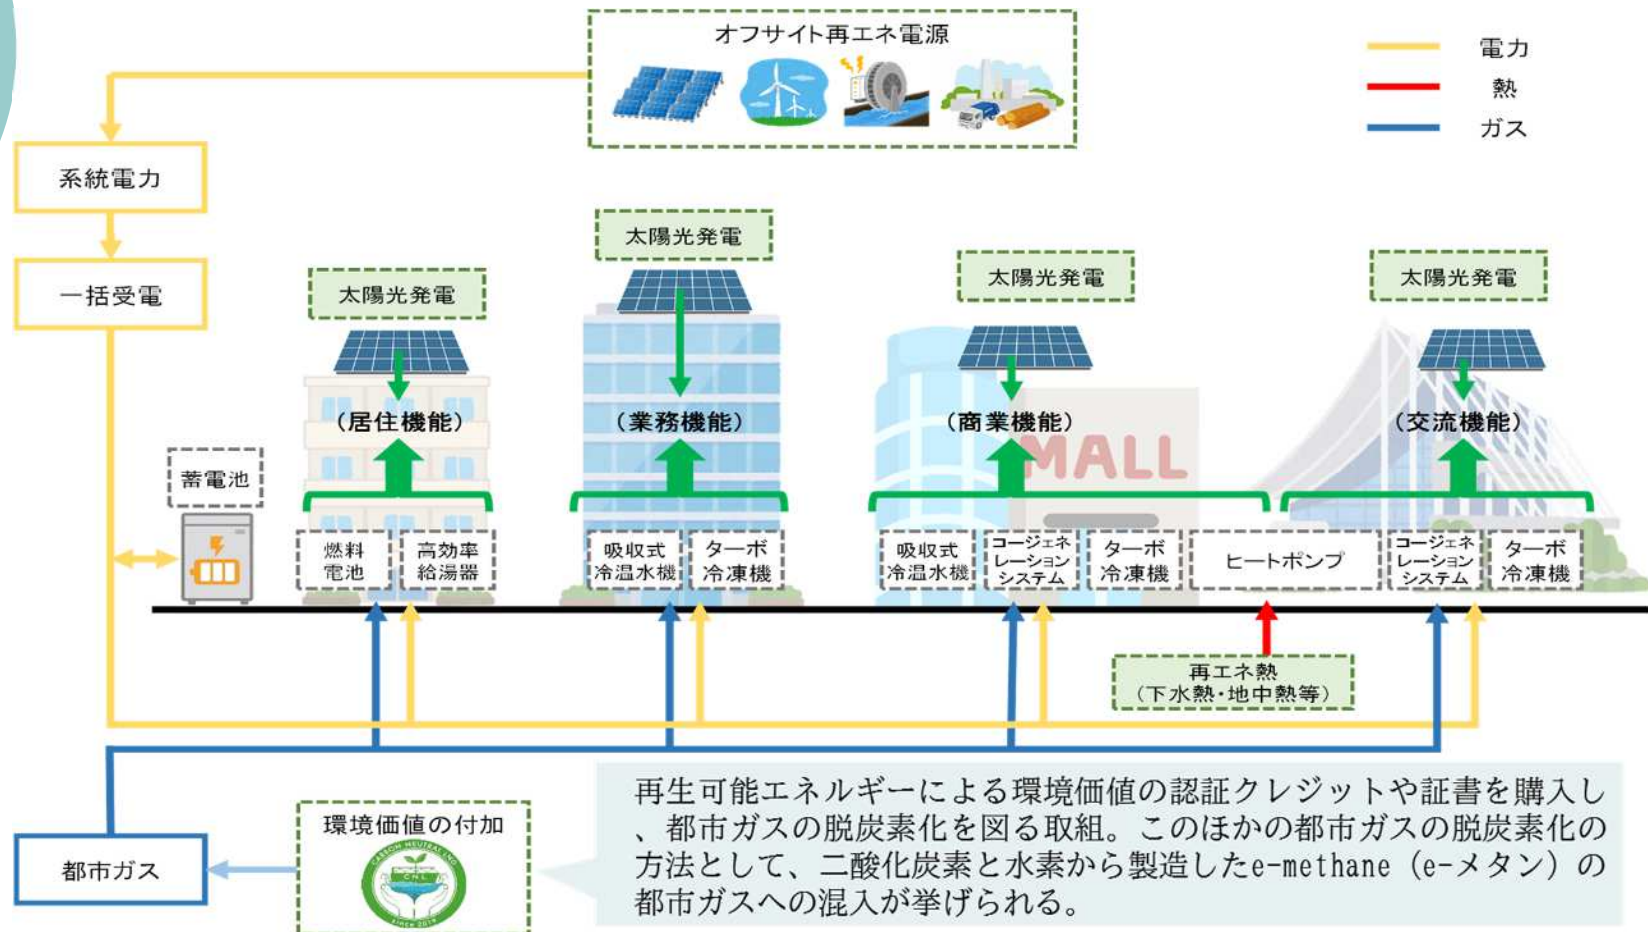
オフサイト再エネ電源

電力
熱
ガス

系統電力

一括受電

太陽光発電

太陽光発電

太陽光発電

太陽光発電

（居住機能）

（業務機能）

（商業機能）

MALL

（交流機能）

蓄電池

燃料電池

高効率給湯器

吸収式冷温水機

ターボ冷凍機

吸収式冷温水機

コージェネレーションシステム

ターボ冷凍機

ヒートポンプ

コージェネレーションシステム

ターボ冷凍機

再エネ熱
（下水熱・地中熱等）

環境価値の付加

CARBON NEUTRAL LNG
CNL
Since 2019

都市ガス

再生可能エネルギーによる環境価値の認証クレジットや証書を購入し、都市ガスの脱炭素化を図る取組。このほかの都市ガスの脱炭素化の方法として、二酸化炭素と水素から製造したe-methane（e-メタン）の都市ガスへの混入が挙げられる。